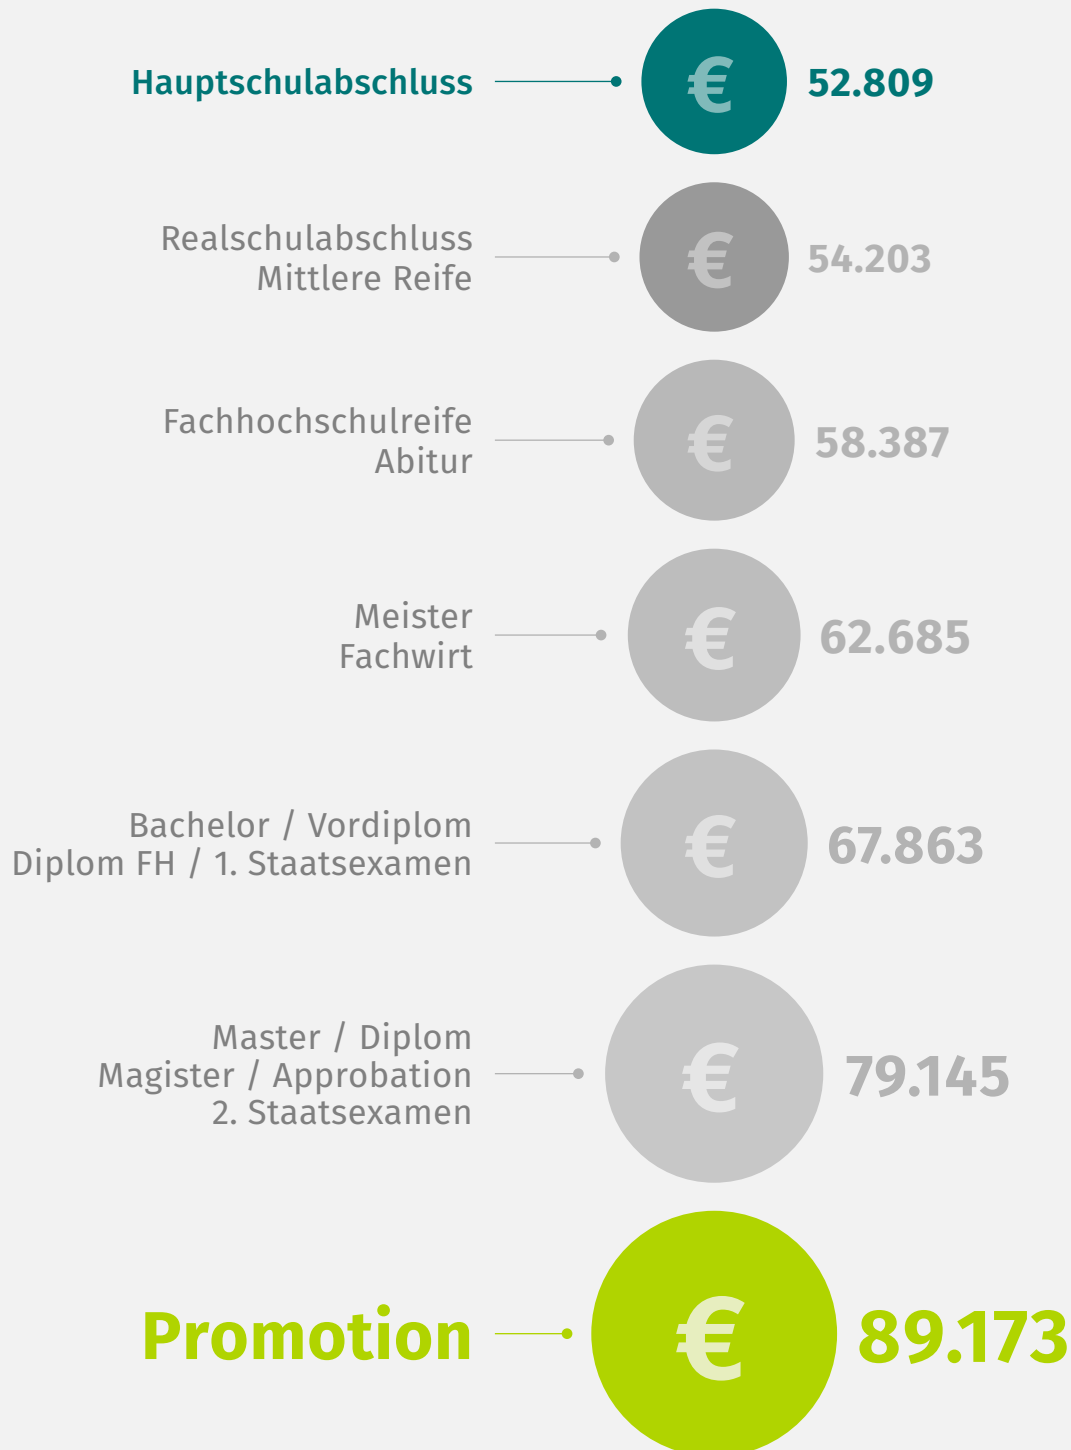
Hauptschulabschluss € 52.809

Realschulabschluss
Mittlere Reife € 54.203

Fachhochschulreife
Abitur € 58.387

Meister
Fachwirt € 62.685

Bachelor / Vordiplom
Diplom FH / 1. Staatsexamen € 67.863

Master / Diplom
Magister / Approbation
2. Staatsexamen € 79.145

Promotion € 89.173